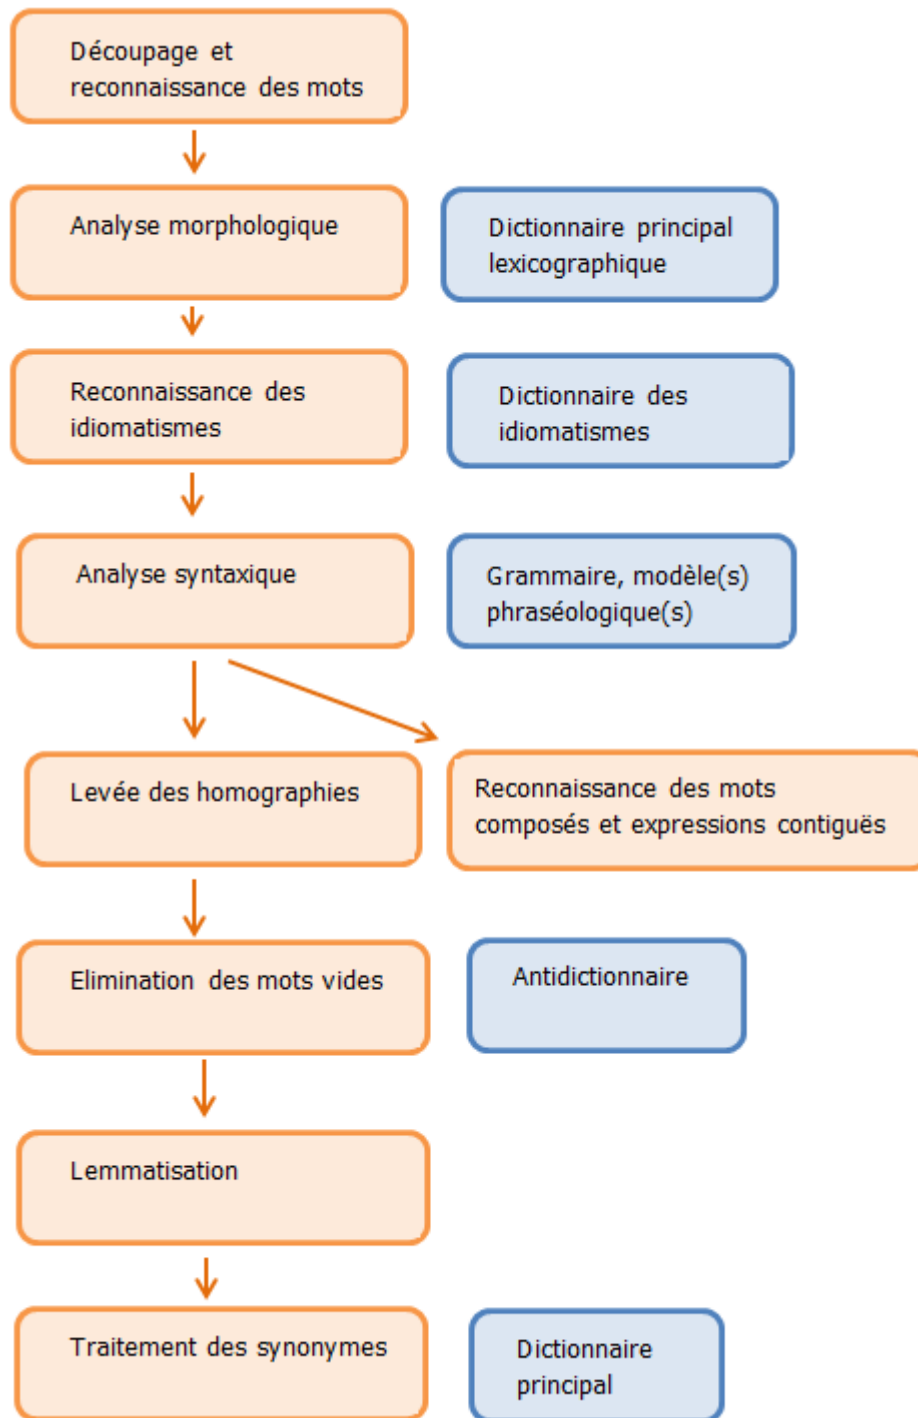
Découpage et reconnaissance des mots

Analyse morphologique

Dictionnaire principal lexicographique

Reconnaissance des idiomatismes

Dictionnaire des idiomatismes

Analyse syntaxique

Grammaire, modèle(s) phraséologique(s)

Levée des homographies

Reconnaissance des mots composés et expressions contiguës

Elimination des mots vides

Antidictionnaire

Lemmatisation

Traitement des synonymes

Dictionnaire principal